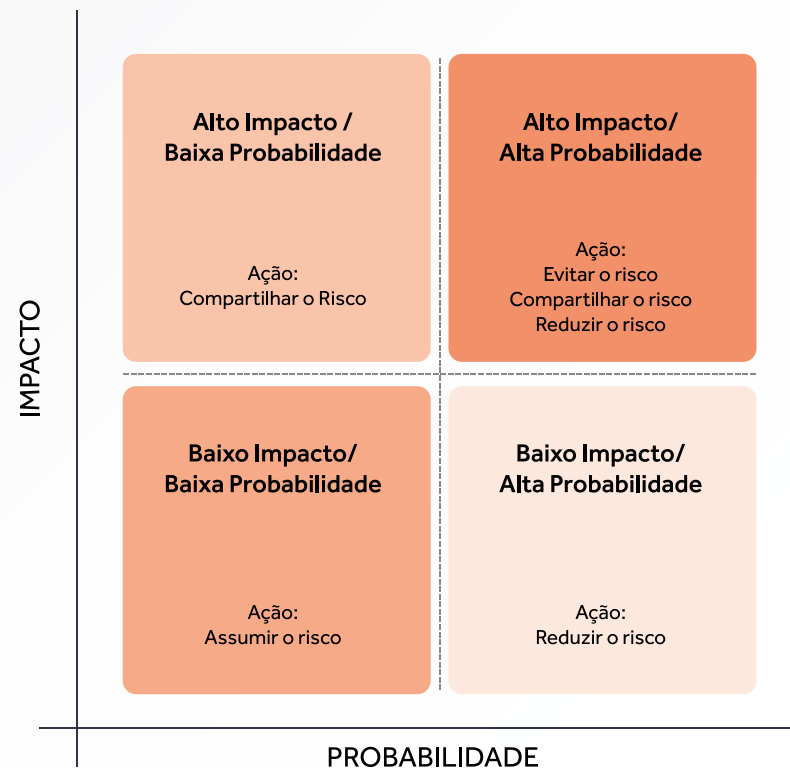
IMPACTO

Alto Impacto / Baixa Probabilidade

Ação:
Compartilhar o Risco

Alto Impacto/ Alta Probabilidade

Ação:
Evitar o risco
Compartilhar o risco
Reduzir o risco

Baixo Impacto/ Baixa Probabilidade

Ação:
Assumir o risco

Baixo Impacto/ Alta Probabilidade

Ação:
Reduzir o risco

PROBABILIDADE